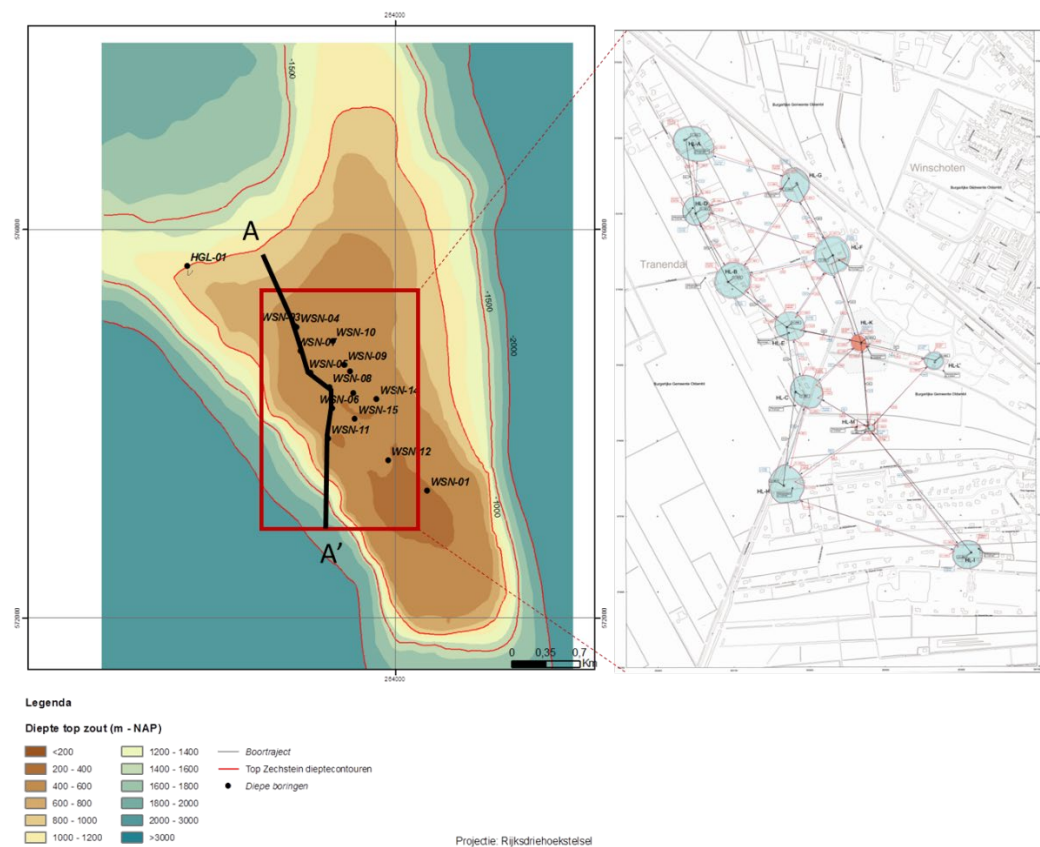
264000

576000

572000

-1500

-1500

-2000

-1000

A

A'

HGL-01

WSN-03

WSN-04

WSN-10

WSN-07

WSN-05

WSN-09

WSN-08

WSN-14

WSN-06

WSN-15

WSN-11

WSN-12

WSN-01

0 0,35 0,7 Km

264000

HL-A

HL-G

Winschoten

HL-D

HL-F

Tranendal

HL-B

HL-K

HL-E

HL-L

HL-C

HL-M

HL-H

HL-I

Legenda

Diepte top zout (m - NAP)

<200

200 - 400

400 - 600

600 - 800

800 - 1000

1000 - 1200

1200 - 1400

1400 - 1600

1600 - 1800

1800 - 2000

2000 - 3000

>3000

Boortraject

Top Zechstein dieptecontouren

Diepe boringen

Projectie: Rijksdriehoekstelsel